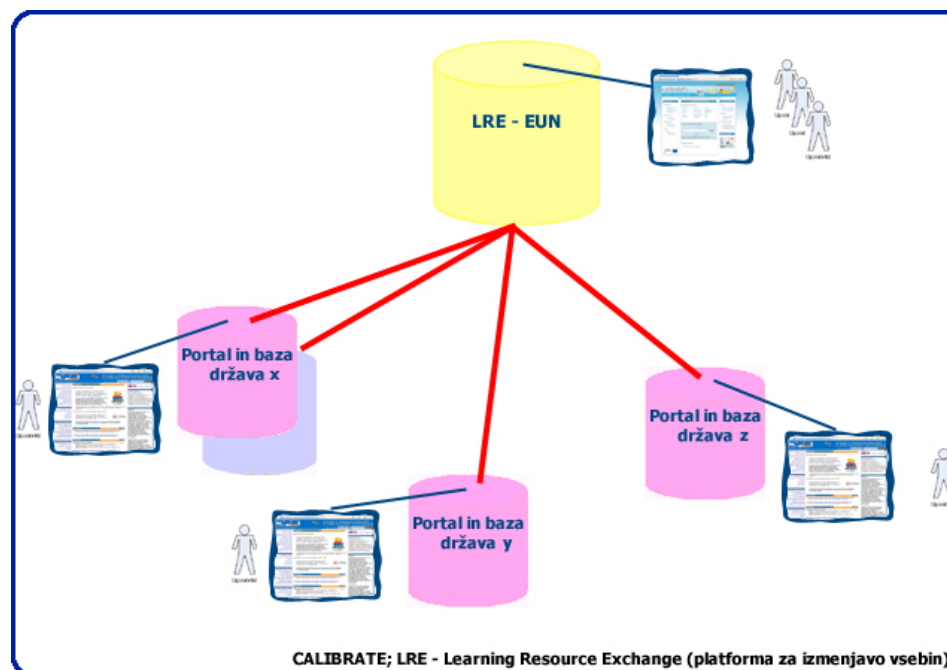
LRE - EUN

Uporabnik

Uporabnik

Portal in baza država x

Uporabnik

Portal in baza država z

Portal in baza država y

Uporabnik

CALIBRATE; LRE - Learning Resource Exchange (platforma za izmenjavo vsebin)